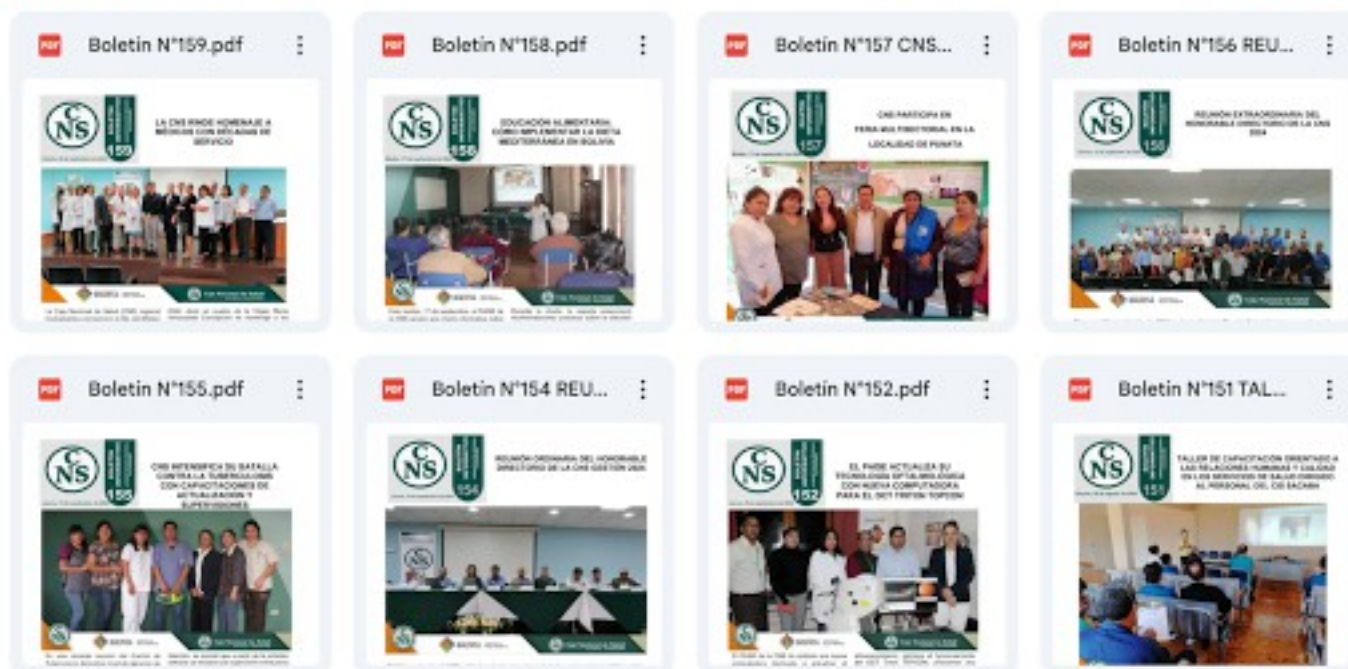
PDF Boletin N°159.pdf

CNS 159

LA CNS RINDE HOMENAJE A MÉDICOS CON DÉCADAS DE SERVICIO

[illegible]

PDF Boletin N°158.pdf

CNS 158

EDUCACIÓN ALIMENTARIA: CÓMO IMPLEMENTAR LA DIETA MEDITERRÁNEA EN BOLIVIA

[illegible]

PDF Boletin N°157 CNS...

CNS 157

CNS PARTICIPA EN FERIA MULTISECTORIAL EN LA LOCALIDAD DE PUNATA

PDF Boletin N°156 REU...

CNS 156

REUNIÓN EXTRAORDINARIA DEL HONORABLE DIRECTORIO DE LA CNS 2024

PDF Boletin N°155.pdf

CNS 155

CNS INTENSIFICA SU BATALLA CONTRA LA TUBERCULOSIS CON CAPACITACIONES DE ACTUALIZACIÓN Y SUPERVISIONES

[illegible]

PDF Boletin N°154 REU...

CNS 154

REUNIÓN ORDINARIA DEL HONORABLE DIRECTORIO DE LA CNS GESTIÓN 2024

PDF Boletin N°152.pdf

CNS 152

EL PHDE ACTUALIZA SU TECNOLOGÍA OFTALMOLÓGICA CON NUEVA COMPUTADORA PARA EL OCT TRITON TOPCON

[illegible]

PDF Boletin N°151 TAL...

CNS 151

TALLER DE CAPACITACIÓN ORIENTADO A LAS RELACIONES HUMANAS Y CALIDAD EN LOS SERVICIOS DE SALUD DIRIGIDO AL PERSONAL DEL CIS SACABA